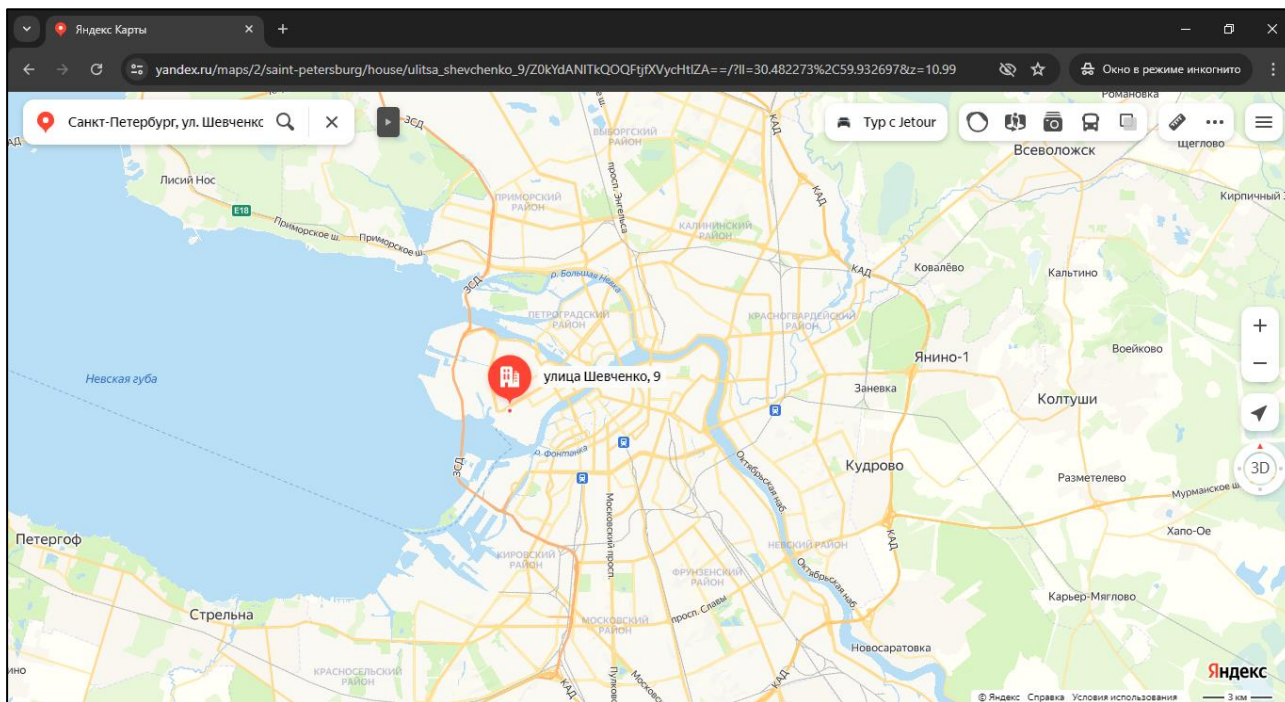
Яндекс Карты
yandex.ru/maps/2/saint-petersburg/house/ulitsa_shevchenko_9/Z0kYdANITkQOQFtjfXVycHtIZA==/?ll=30.482273%2C59.932697&z=10.99
Окно в режиме инкогнито
Санкт-Петербург, ул. Шевченко
Тур с Jetour
Романовка
Всеволожск
Щеглово
Кирпичный З
ЗСД
ВЫБОРГСКИЙ РАЙОН
КАД
Лисий Нос
E18
ПРИМОРСКИЙ РАЙОН
просп. Энгельса
КАЛИНИНСКИЙ РАЙОН
Приморское ш.
Приморское ш.
КАД
Ковалёво
Кальтино
р. Большая Нева
ПЕТРОГРАДСКИЙ РАЙОН
КРАСНОГВАРДЕЙСКИЙ РАЙОН
Янино-1
Воейково
Невская губа
улица Шевченко, 9
Заневка
Колтуши
р. Фонтанка
Кудрово
Октябрьская наб.
Разметелево
Мурманское ш.
Московский просп.
Хапо-Ое
Петергоф
КИРОВСКИЙ РАЙОН
НЕВСКИЙ РАЙОН
ФРУНЗЕНСКИЙ РАЙОН
Октябрьская наб.
Карьер-Мяглово
Стрельна
МОСКОВСКИЙ РАЙОН
просп. Славы
Новосаратовка
КРАСНОСЕЛЬСКИЙ РАЙОН
Пулковское
КАД
Яндекс
3D
© Яндекс Справка Условия использования
3 км